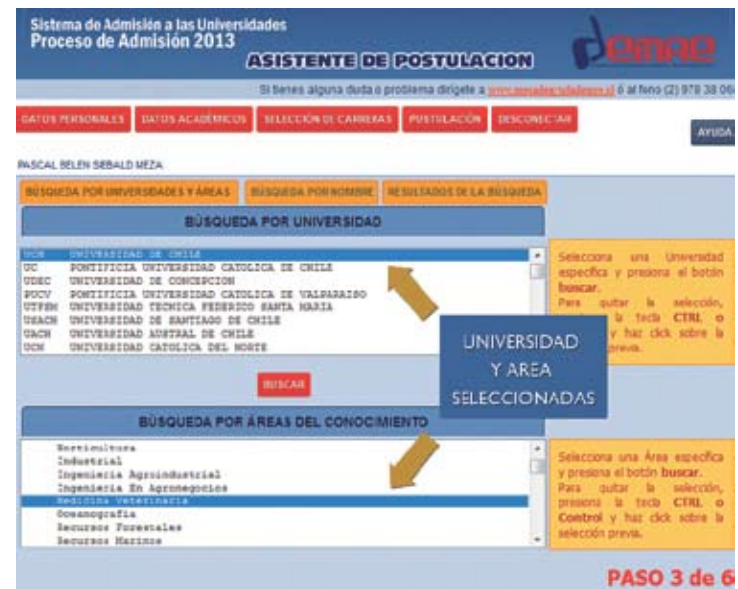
Sistema de Admisión a las Universidades
Proceso de Admisión 2013

ASISTENTE DE POSTULACION

Si tienes alguna duda o problema dirígete a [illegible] ó al fono (2) 978 38 06

DATOS PERSONALES | DATOS ACADÉMICOS | SELECCIÓN DE CARRERAS | POSTULACIÓN | DESCONECTAR

AYUDA

PASCAL BELEN SEBALD MEZA

BÚSQUEDA POR UNIVERSIDADES Y ÁREAS | BÚSQUEDA POR NOMBRE | RESULTADOS DE LA BÚSQUEDA

BÚSQUEDA POR UNIVERSIDAD

UCH UNIVERSIDAD DE CHILE
UC PONTIFICIA UNIVERSIDAD CATOLICA DE CHILE
UDEC UNIVERSIDAD DE CONCEPCION
PUCV PONTIFICIA UNIVERSIDAD CATOLICA DE VALPARAISO
UTFSM UNIVERSIDAD TECNICA FEDERICO SANTA MARIA
USACH UNIVERSIDAD DE SANTIAGO DE CHILE
UACH UNIVERSIDAD AUSTRAL DE CHILE
UCN UNIVERSIDAD CATOLICA DEL NORTE

Selecciona una Universidad específica y presiona el botón buscar.
Para quitar la selección, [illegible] la tecla CTRL o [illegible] y haz click sobre la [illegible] previa.

UNIVERSIDAD Y AREA SELECCIONADAS

BUSCAR

BÚSQUEDA POR ÁREAS DEL CONOCIMIENTO

Horticultura
Industrial
Ingeniería Agroindustrial
Ingeniería En Agronegocios
Medicina Veterinaria
Oceanografía
Recursos Forestales
Recursos Marinos

Selecciona una Área específica y presiona el botón buscar.
Para quitar la selección, presiona la tecla CTRL o Control y haz click sobre la selección previa.

PASO 3 de 6